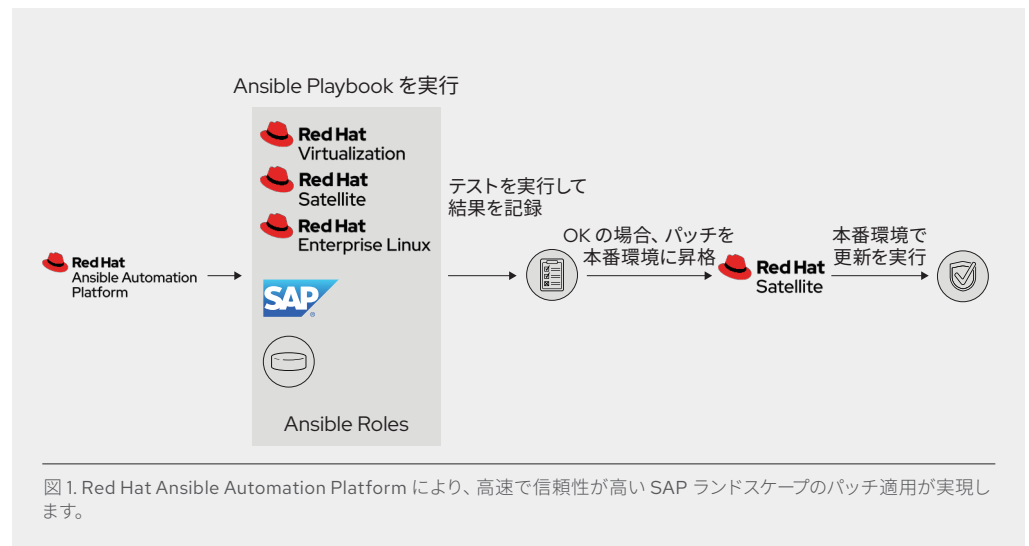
Ansible Playbook を実行

Red Hat
Virtualization

Red Hat
Satellite

Red Hat
Enterprise Linux

SAP

Ansible Roles

Red Hat
Ansible Automation Platform

テストを実行して
結果を記録

OK の場合、パッチを
本番環境に昇格

Red Hat
Satellite

本番環境で
更新を実行

図 1. Red Hat Ansible Automation Platform により、高速で信頼性が高い SAP ランドスケープのパッチ適用が実現します。